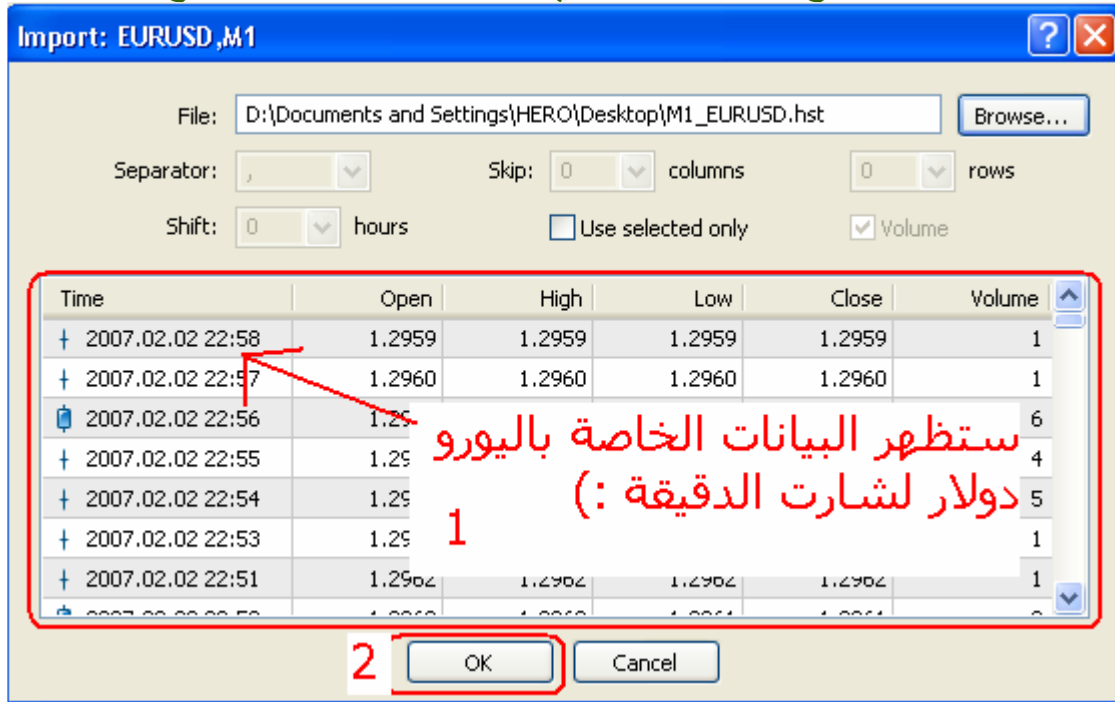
Import: EURUSD,M1

File: D:\Documents and Settings\HERO\Desktop\M1_EURUSD.hst Browse...

Separator: , Skip: 0 columns 0 rows

Shift: 0 hours Use selected only Volume

| Time | Open | High | Low | Close | Volume |
|---|---|---|---|---|---|
| 2007.02.02 22:58 | 1.2959 | 1.2959 | 1.2959 | 1.2959 | 1 |
| 2007.02.02 22:57 | 1.2960 | 1.2960 | 1.2960 | 1.2960 | 1 |
| 2007.02.02 22:56 | 1.29 | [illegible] | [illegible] | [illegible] | 6 |
| 2007.02.02 22:55 | 1.29 | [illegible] | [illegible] | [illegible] | 4 |
| 2007.02.02 22:54 | 1.29 | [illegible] | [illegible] | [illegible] | 5 |
| 2007.02.02 22:53 | 1.29 | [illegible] | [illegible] | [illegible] | 1 |
| 2007.02.02 22:51 | 1.2962 | 1.2962 | 1.2962 | 1.2962 | 1 |

ستظهر البيانات الخاصة باليورو دولار لشارت الدقيقة :)

1

2

OK Cancel